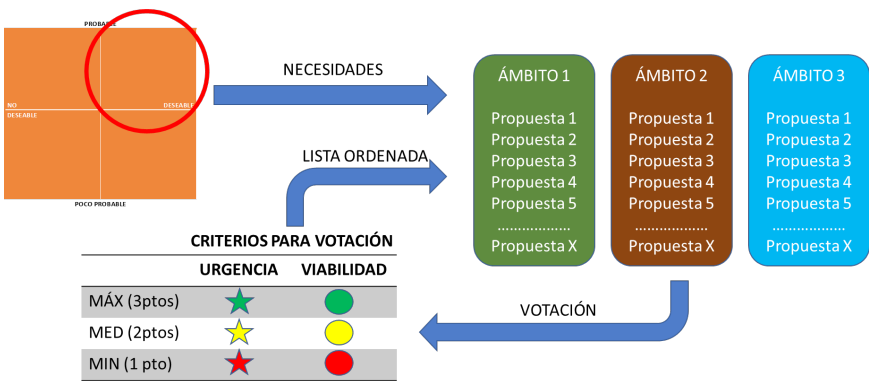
PROBABLE

NO DESEABLE

DESEABLE

POCO PROBABLE

NECESIDADES

LISTA ORDENADA

ÁMBITO 1

Propuesta 1
Propuesta 2
Propuesta 3
Propuesta 4
Propuesta 5
……………..
Propuesta X

ÁMBITO 2

Propuesta 1
Propuesta 2
Propuesta 3
Propuesta 4
Propuesta 5
……………..
Propuesta X

ÁMBITO 3

Propuesta 1
Propuesta 2
Propuesta 3
Propuesta 4
Propuesta 5
……………..
Propuesta X

CRITERIOS PARA VOTACIÓN

| | URGENCIA | VIABILIDAD |
|---|---|---|
| MÁX (3ptos) | | |
| MED (2ptos) | | |
| MIN (1 pto) | | |

VOTACIÓN